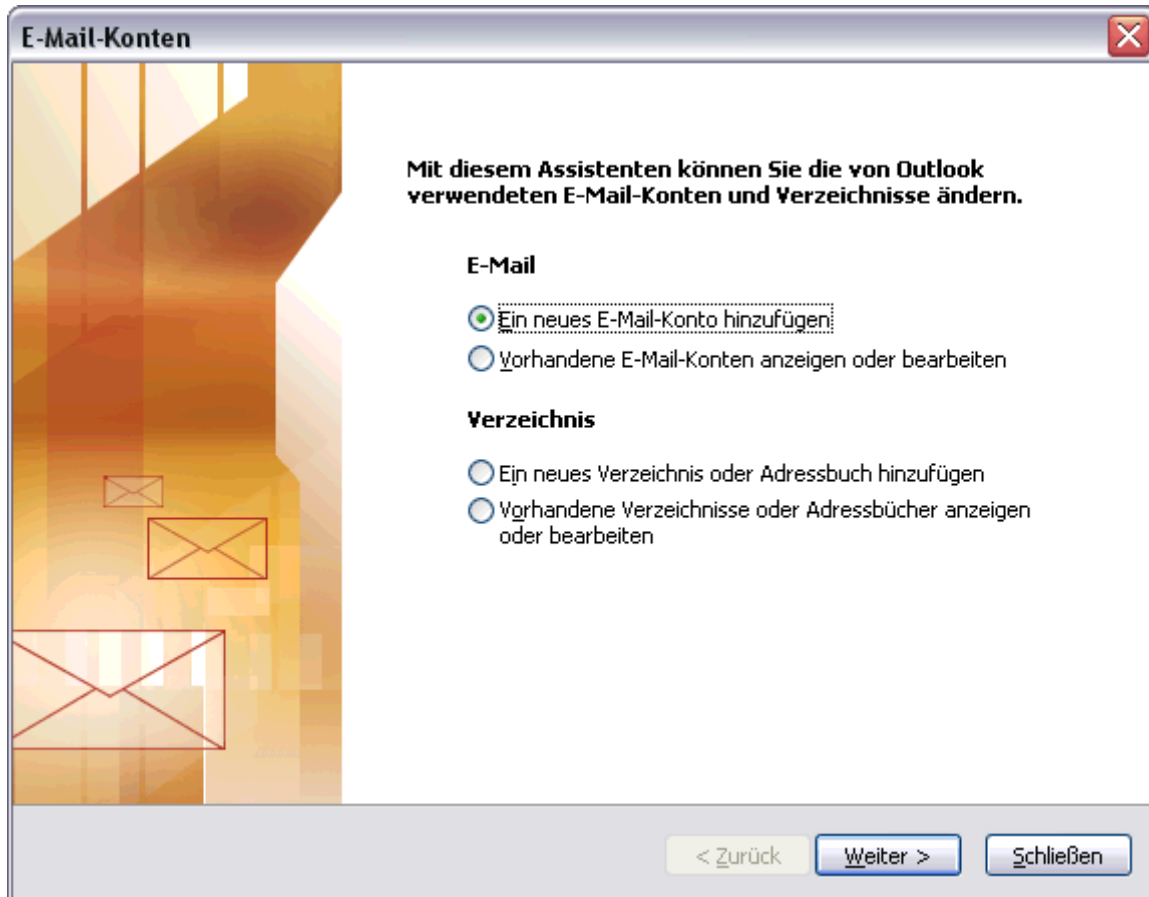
E-Mail-Konten

Mit diesem Assistenten können Sie die von Outlook verwendeten E-Mail-Konten und Verzeichnisse ändern.

E-Mail

Ein neues E-Mail-Konto hinzufügen

Vorhandene E-Mail-Konten anzeigen oder bearbeiten

Verzeichnis

Ein neues Verzeichnis oder Adressbuch hinzufügen

Vorhandene Verzeichnisse oder Adressbücher anzeigen oder bearbeiten

< Zurück

Weiter >

Schließen